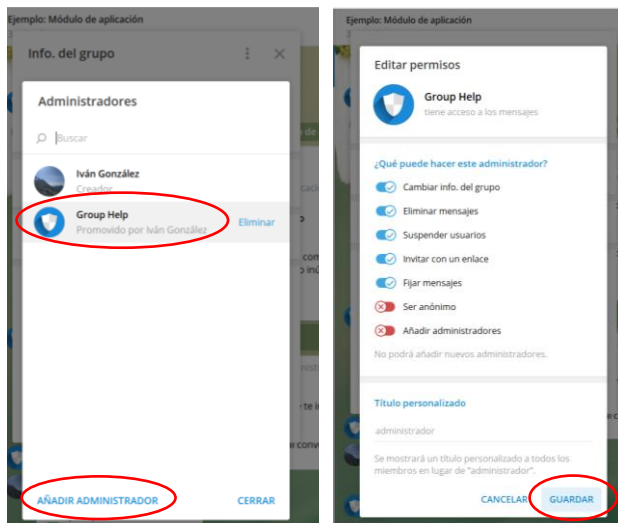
Ejemplo: Módulo de aplicación

Info. del grupo

Administradores

Buscar

Iván González
Creador

Group Help
Promovido por Iván González

Eliminar

AÑADIR ADMINISTRADOR

CERRAR

Ejemplo: Módulo de aplicación

Editar permisos

Group Help
tiene acceso a los mensajes

¿Qué puede hacer este administrador?

Cambiar info. del grupo

Eliminar mensajes

Suspender usuarios

Invitar con un enlace

Fijar mensajes

Ser anónimo

Añadir administradores

No podrá añadir nuevos administradores.

Título personalizado

administrador

Se mostrará un título personalizado a todos los miembros en lugar de "administrador".

CANCELAR

GUARDAR